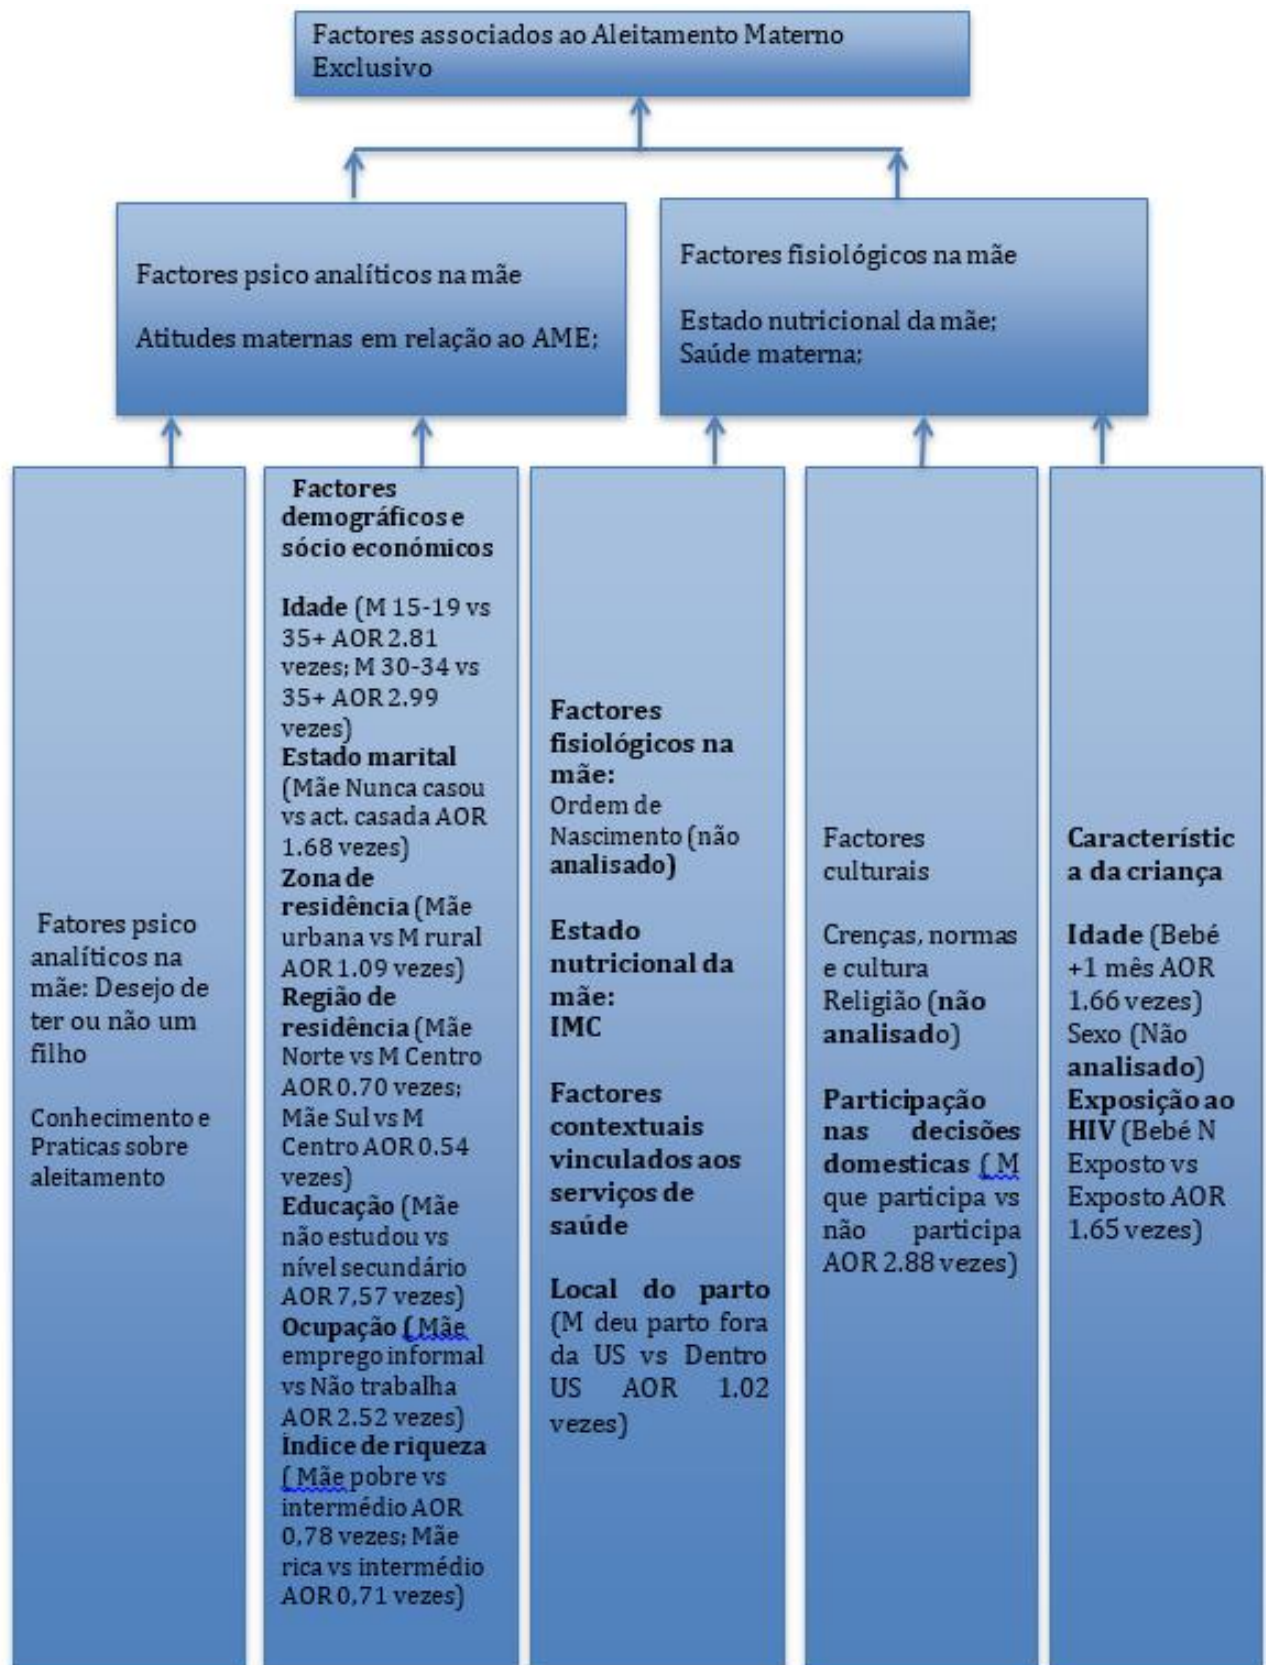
Factores associados ao Aleitamento Materno Exclusivo

Factores psico analíticos na mãe

Atitudes maternas em relação ao AME;

Factores fisiológicos na mãe

Estado nutricional da mãe;
Saúde materna;

Fatores psico analíticos na mãe: Desejo de ter ou não um filho

Conhecimento e Praticas sobre aleitamento

Factores demográficos e sócio económicos

Idade (M 15-19 vs 35+ AOR 2.81 vezes; M 30-34 vs 35+ AOR 2.99 vezes)
Estado marital (Mãe Nunca casou vs act. casada AOR 1.68 vezes)
Zona de residência (Mãe urbana vs M rural AOR 1.09 vezes)
Região de residência (Mãe Norte vs M Centro AOR 0.70 vezes; Mãe Sul vs M Centro AOR 0.54 vezes)
Educação (Mãe não estudou vs nível secundário AOR 7,57 vezes)
Ocupação ( Mãe emprego informal vs Não trabalha AOR 2.52 vezes)
Índice de riqueza ( Mãe pobre vs intermédio AOR 0,78 vezes; Mãe rica vs intermédio AOR 0,71 vezes)

Factores fisiológicos na mãe:
Ordem de Nascimento (não analisado)

Estado nutricional da mãe:
IMC

Factores contextuais vinculados aos serviços de saúde

Local do parto (M deu parto fora da US vs Dentro US AOR 1.02 vezes)

Factores culturais

Crenças, normas e cultura
Religião (não analisado)

Participação nas decisões domesticas ( M que participa vs não participa AOR 2.88 vezes)

Característica da criança

Idade (Bebé +1 mês AOR 1.66 vezes)
Sexo (Não analisado)
Exposição ao HIV (Bebé N Exposto vs Exposto AOR 1.65 vezes)